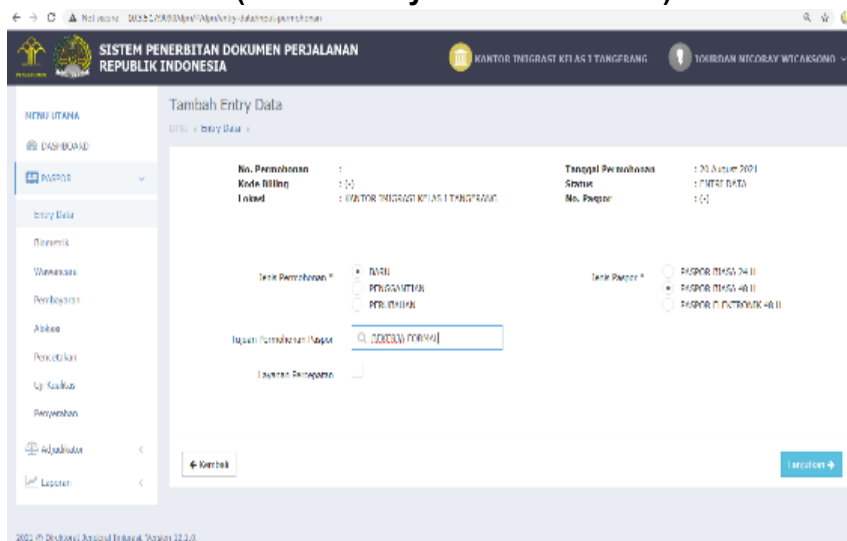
Not secure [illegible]

SISTEM PENERBITAN DOKUMEN PERJALANAN REPUBLIK INDONESIA

KANTOR IMIGRASI KELAS I TANGERANG

JOURDAN NICORAY WICAKSONO

MENU UTAMA

DASHBOARD

PASPOR

Entry Data

Biometrik

Wawancara

Pembayaran

Adjudikasi

Pencetakan

Uji Kualitas

Penyerahan

Adjudikator

Laporan

Tambah Entry Data

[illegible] » Entry Data »

No. Permohonan :

Kode Billing : [-]

Loket : KANTOR IMIGRASI KELAS I TANGERANG

Tanggal Permohonan : 20 August 2021

Status : ENTRI DATA

No. Paspor : [-]

Jenis Permohonan * BARU PENGGANTIAN PERUBAHAN

Jenis Paspor * PASPOR BIASA 24 H PASPOR BIASA 48 H PASPOR ELEKTRONIK 48 H

Tujuan Permohonan Paspor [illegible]

Layanan Percepatan

← Kembali

Lanjutkan →

2021 © Direktorat Jenderal Imigrasi. Version 12.1.0